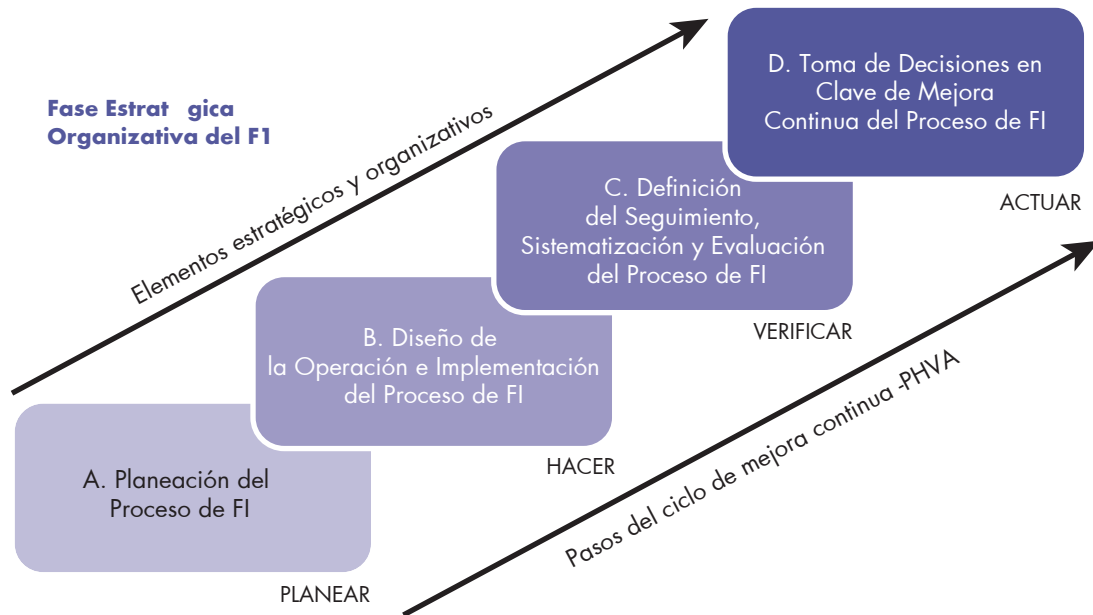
Fase Estrat gica Organizativa del F1

Elementos estratégicos y organizativos

D. Toma de Decisiones en Clave de Mejora Continua del Proceso de FI

ACTUAR

C. Definición del Seguimiento, Sistematización y Evaluación del Proceso de FI

VERIFICAR

B. Diseño de la Operación e Implementación del Proceso de FI

HACER

A. Planeación del Proceso de FI

PLANEAR

Pasos del ciclo de mejora continua -PHVA